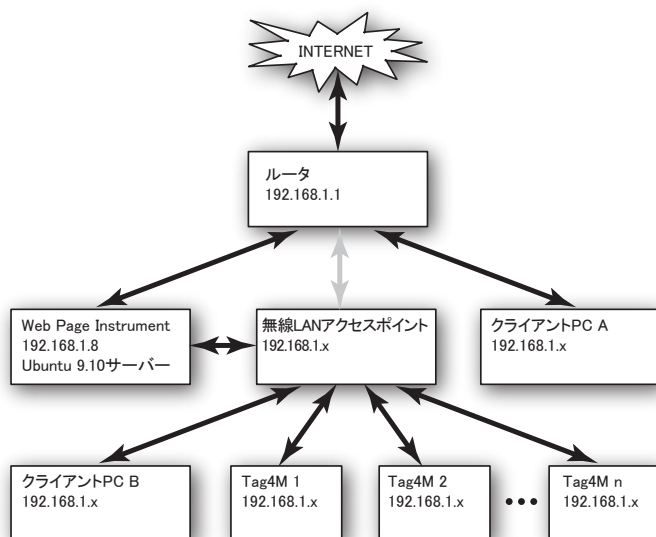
INTERNET

ルータ
192.168.1.1

Web Page Instrument
192.168.1.8
Ubuntu 9.10サーバー

無線LANアクセスポイント
192.168.1.x

クライアントPC A
192.168.1.x

クライアントPC B
192.168.1.x

Tag4M 1
192.168.1.x

Tag4M 2
192.168.1.x

•••

Tag4M n
192.168.1.x